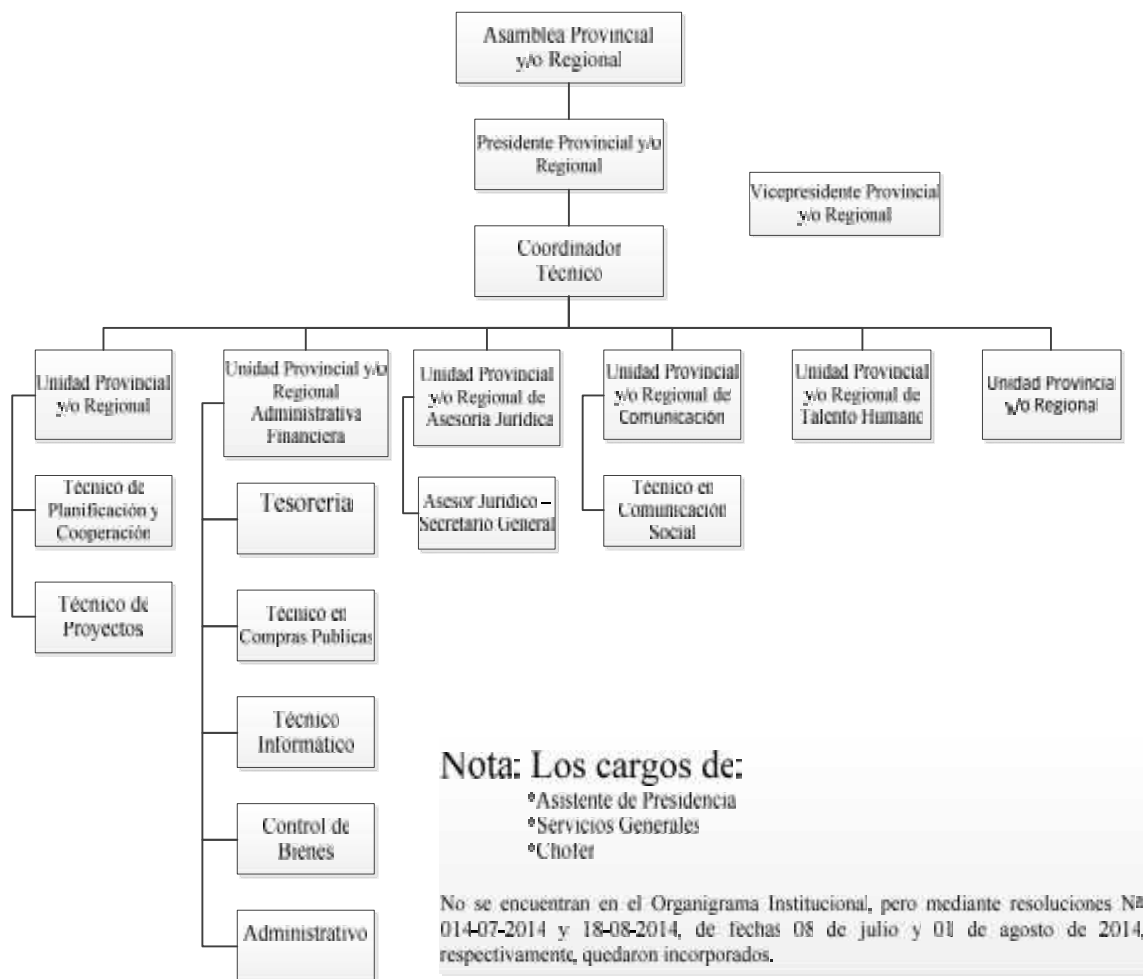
Asamblea Provincial y/o Regional

Presidente Provincial y/o Regional

Vicepresidente Provincial y/o Regional

Coordinador Técnico

Unidad Provincial y/o Regional

Técnico de Planificación y Cooperación

Técnico de Proyectos

Unidad Provincial y/o Regional Administrativa Financiera

Tesorería

Técnico en Compras Publicas

Técnico Informático

Control de Bienes

Administrativo

Unidad Provincial y/o Regional de Asesoría Jurídica

Asesor Jurídico – Secretario General

Unidad Provincial y/o Regional de Comunicación

Técnico en Comunicación Social

Unidad Provincial y/o Regional de Talento Humano

Unidad Provincial y/o Regional

Nota: Los cargos de:
*Asistente de Presidencia
*Servicios Generales
*Chofer

No se encuentran en el Organigrama Institucional, pero mediante resoluciones N° 014-07-2014 y 18-08-2014, de fechas 08 de julio y 01 de agosto de 2014, respectivamente, quedaron incorporados.